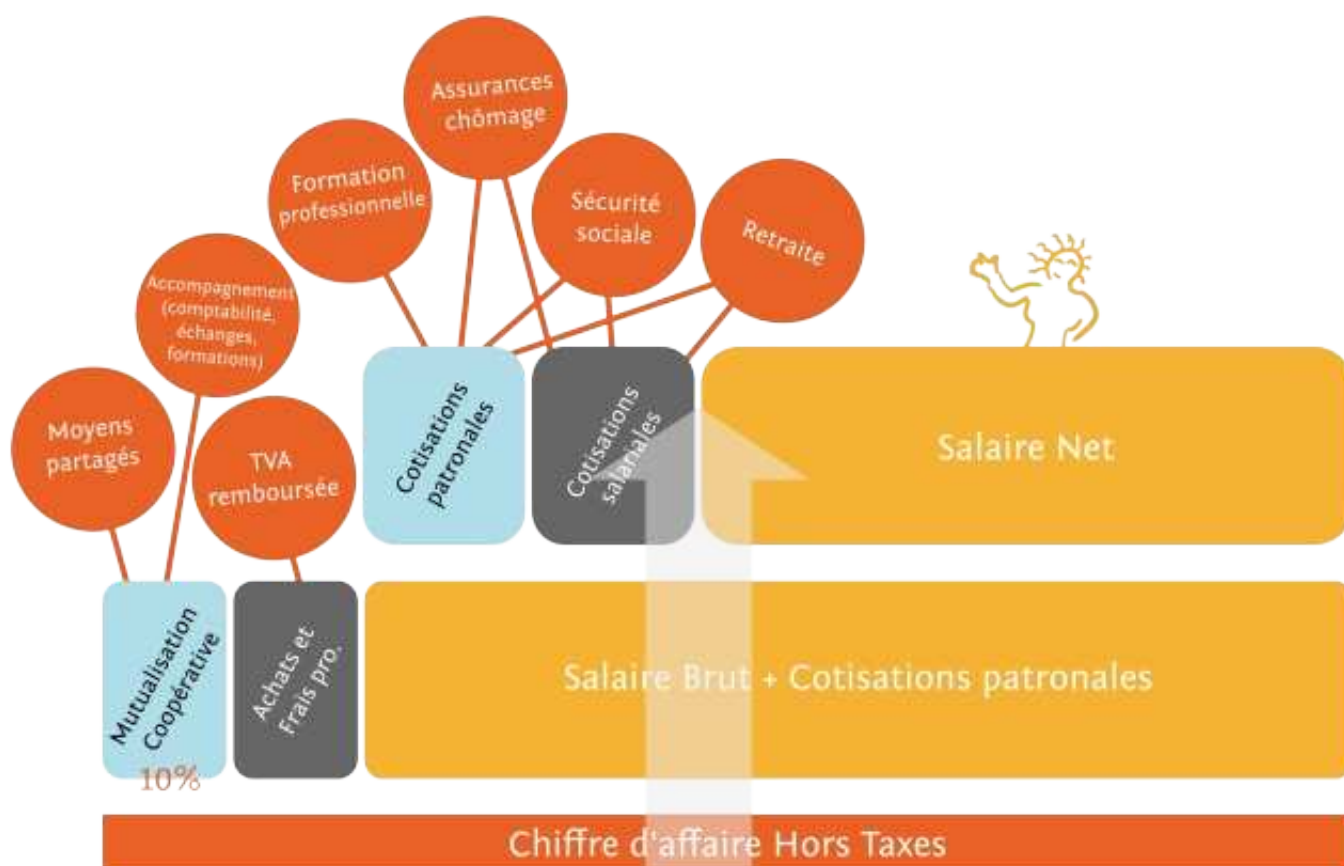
Assurances chômage

Formation professionnelle

Sécurité sociale

Retraite

Accompagnement (comptabilité, échanges, formations)

Moyens partagés

TVA remboursée

Cotisations patronales

Cotisations salariales

Salaire Net

Mutualisation Coopérative

10%

Achats et Frais pro.

Salaire Brut + Cotisations patronales

Chiffre d'affaire Hors Taxes